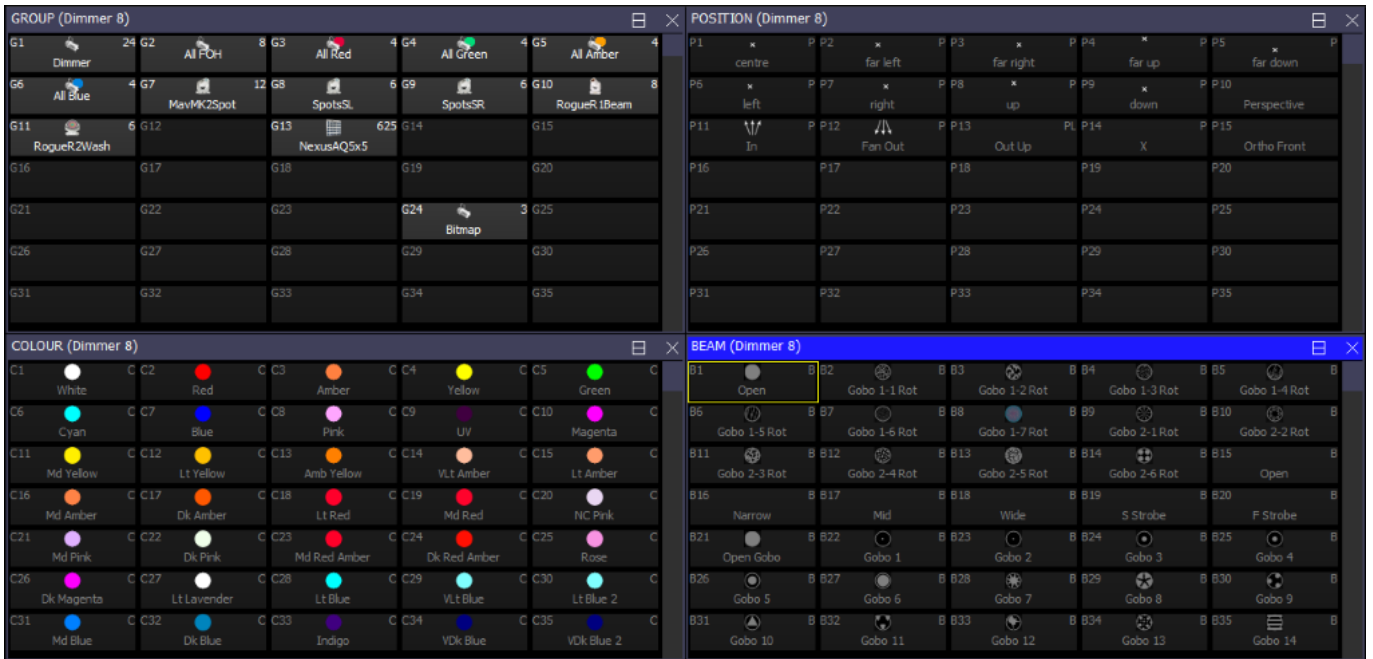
GROUP (Dimmer 8)

G1 24 Dimmer
G2 8 All FOH
G3 4 All Red
G4 4 All Green
G5 4 All Amber
G6 4 All Blue
G7 12 MavMK2Spot
G8 6 SpotsSL
G9 6 SpotsSR
G10 8 RogueR1Beam
G11 6 RogueR2Wash
G12
G13 625 NexusAQ5x5
G14
G15
G16
G17
G18
G19
G20
G21
G22
G23
G24 3 Bitmap
G25
G26
G27
G28
G29
G30
G31
G32
G33
G34
G35

POSITION (Dimmer 8)

P1 P centre
P2 P far left
P3 P far right
P4 P far up
P5 P far down
P6 P left
P7 P right
P8 P up
P9 P down
P10 Perspective
P11 P In
P12 Fan Out
P13 PL Out Up
P14 X
P15 Ortho Front
P16
P17
P18
P19
P20
P21
P22
P23
P24
P25
P26
P27
P28
P29
P30
P31
P32
P33
P34
P35

COLOUR (Dimmer 8)

C1 C White
C2 C Red
C3 C Amber
C4 C Yellow
C5 C Green
C6 C Cyan
C7 C Blue
C8 C Pink
C9 C UV
C10 C Magenta
C11 C Md Yellow
C12 C Lt Yellow
C13 C Amb Yellow
C14 C VLt Amber
C15 C Lt Amber
C16 C Md Amber
C17 C Dk Amber
C18 C Lt Red
C19 C Md Red
C20 C NC Pink
C21 C Md Pink
C22 C Dk Pink
C23 C Md Red Amber
C24 C Dk Red Amber
C25 C Rose
C26 C Dk Magenta
C27 C Lt Lavender
C28 C Lt Blue
C29 C VLt Blue
C30 C Lt Blue 2
C31 C Md Blue
C32 C Dk Blue
C33 C Indigo
C34 C VDk Blue
C35 C VDk Blue 2

BEAM (Dimmer 8)

B1 B Open
B2 B Gobo 1-1 Rot
B3 B Gobo 1-2 Rot
B4 B Gobo 1-3 Rot
B5 B Gobo 1-4 Rot
B6 B Gobo 1-5 Rot
B7 B Gobo 1-6 Rot
B8 B Gobo 1-7 Rot
B9 B Gobo 2-1 Rot
B10 B Gobo 2-2 Rot
B11 B Gobo 2-3 Rot
B12 B Gobo 2-4 Rot
B13 B Gobo 2-5 Rot
B14 B Gobo 2-6 Rot
B15 Open
B16 B Narrow
B17 B Mid
B18 B Wide
B19 B S Strobe
B20 F Strobe
B21 B Open Gobo
B22 B Gobo 1
B23 B Gobo 2
B24 B Gobo 3
B25 B Gobo 4
B26 B Gobo 5
B27 B Gobo 6
B28 B Gobo 7
B29 B Gobo 8
B30 B Gobo 9
B31 B Gobo 10
B32 B Gobo 11
B33 B Gobo 12
B34 B Gobo 13
B35 Gobo 14